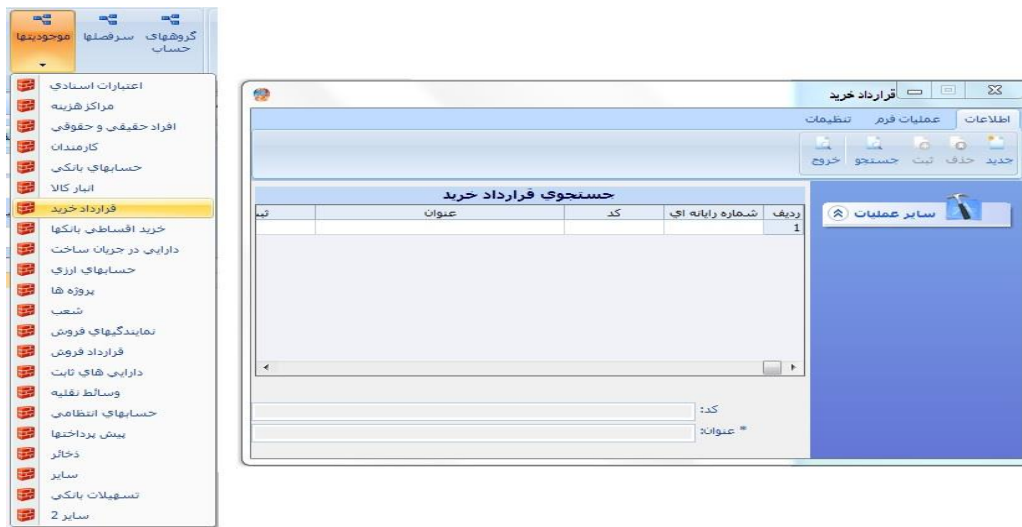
گروههای حساب
سرفصلها
موجودیتها

اعتبارات اسنادي
مراكز هزينه
افراد حقيقي و حقوقي
كارمندان
حسابهاي بانكي
انبار كالا
قرارداد خريد
خريد اقساطي بانكها
دارايي در جريان ساخت
حسابهاي ارزي
پروژه ها
شعب
نمايندگيهاي فروش
قرارداد فروش
دارايي هاي ثابت
وسائط نقليه
حسابهاي انتظامي
پيش پرداختها
ذخائر
ساير
تسهيلات بانكي
ساير 2

قرارداد خريد
اطلاعات
عمليات فرم
تنظيمات
جديد
حذف
ثبت
جستجو
خروج

ساير عمليات

جستجوی قرارداد خريد

| رديف | شماره رايانه اي | كد | عنوان | تيم |
|---|---|---|---|---|
| 1 | | | | |

كد:
* عنوان: